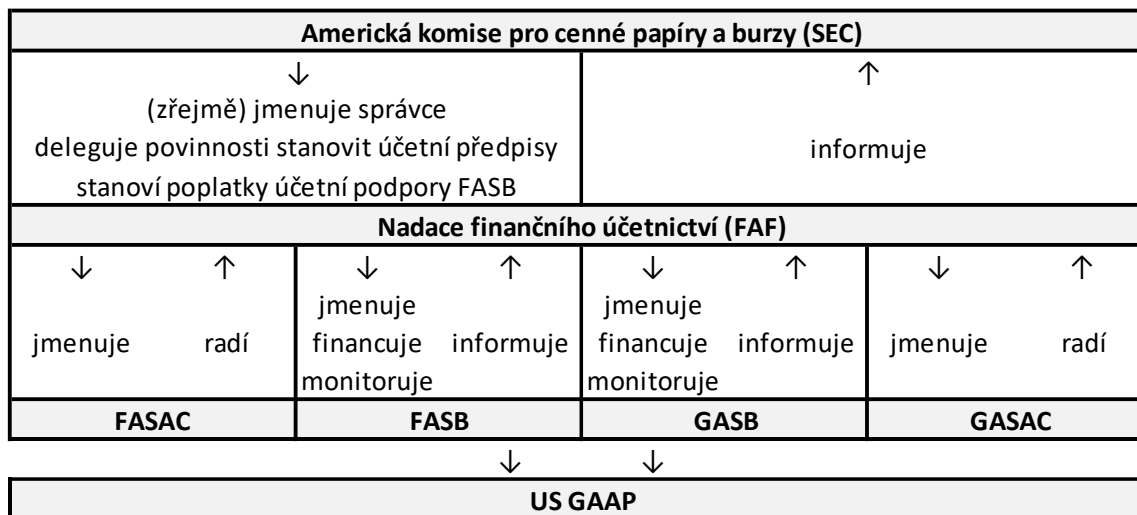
**Americká komise pro cenné papíry a burzy (SEC)**

| ↓ (zřejmě) jmenuje správce deleguje povinnosti stanovit účetní předpisy stanoví poplatky účetní podpory FASB | ↑ informuje |
|---|---|

**Nadace finančního účetnictví (FAF)**

| ↓ ↑ jmenuje radí | ↓ ↑ jmenuje financuje informuje monitoruje | ↓ ↑ jmenuje financuje informuje monitoruje | ↓ ↑ jmenuje radí |
|---|---|---|---|
| **FASAC** | **FASB** | **GASB** | **GASAC** |

↓ ↓

**US GAAP**